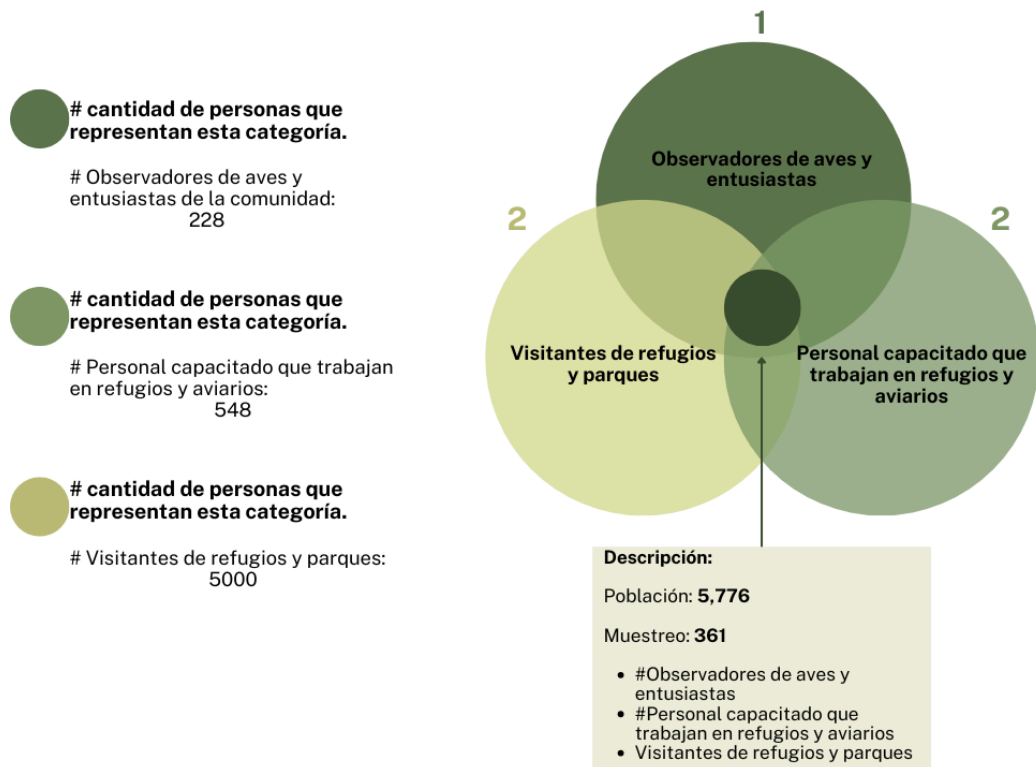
# cantidad de personas que representan esta categoría.

# Observadores de aves y entusiastas de la comunidad:
228

# cantidad de personas que representan esta categoría.

# Personal capacitado que trabajan en refugios y aviarios:
548

# cantidad de personas que representan esta categoría.

# Visitantes de refugios y parques:
5000

1

Observadores de aves y entusiastas

2

Visitantes de refugios y parques

2

Personal capacitado que trabajan en refugios y aviarios

Descripción:

Población: **5,776**

Muestreo: **361**

- #Observadores de aves y entusiastas
- #Personal capacitado que trabajan en refugios y aviarios
- Visitantes de refugios y parques